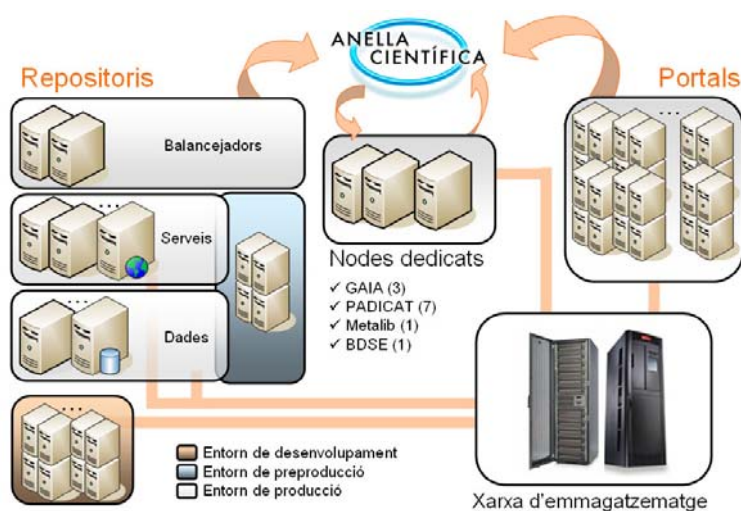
ANELLA CIENTÍFICA

Repositoris

Portals

Balancejadors

Serveis

Dades

Nodes dedicats

✓ GAIA (3)
✓ PADICAT (7)
✓ Metalib (1)
✓ BDSE (1)

Entorn de desenvolupament
Entorn de preproducció
Entorn de producció

Xarxa d'emmagatzematge